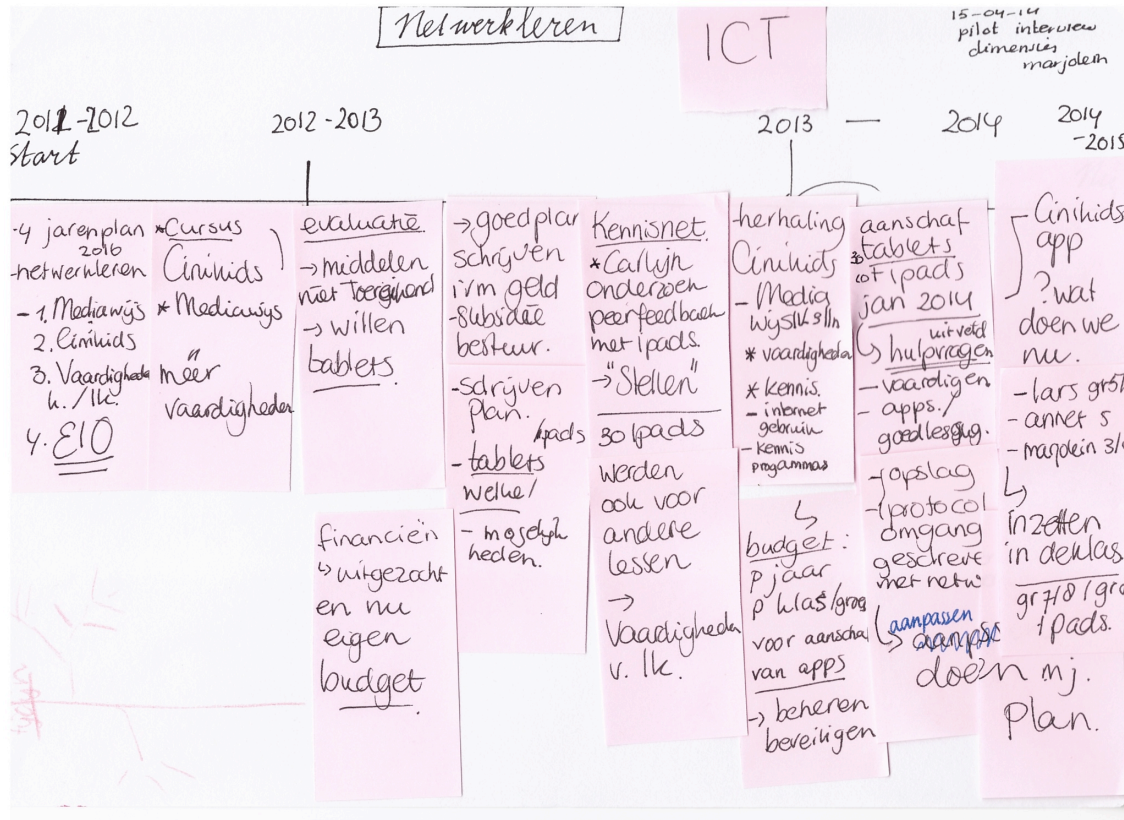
Netwerkleren

ICT

15-04-14
pilot interview
dimensies
marjolein

2012-2012
Start

2012-2013

2013 — 2014

2014
-2015

-4 jarenplan 2016
-netwerkleren
- 1. Mediawijs
2. Cinekids
3. Vaardigheden k./lk.
4. ELO

*Cursus
Cinekids
* Mediawijs
meer
vaardigheden

evaluatie
→ middelen niet toereikend
→ willen
tablets.

→ goed plan schrijven i.v.m geld
-subsidie bestuur.

-schrijven plan.
- tablets ipads
welke/
- mogelijkheden.

Kennisnet.
* Carlijn onderzoek peerfeedback met ipads.
→ "Stellen"
30 ipads

werden ook voor andere lessen
→
vaardigheden v. lk.

-herhaling
Cinekids
- Media wijs lk s/ln
* vaardigheden
* kennis.
- internet gebruik
- kennis programmas

budget:
p jaar
p klas/groep
voor aanschaf van apps
→ beheren beveiligen

aanschaf tablets of ipads
jan 2014
uitvoeld
hulpvragen
- vaardigen
- apps./
goedlesgvg.

-opslag
-protocol omgang geschreven met netw
aanpassen
doen mj.
Plan.

- Cinekids app
? wat doen we nu.

- lars gr5
- annet 5
- marjolein 3/4

inzetten in de klas
gr 7/8/gr
ipads.

financiën
uitgezocht
en nu
eigen
budget